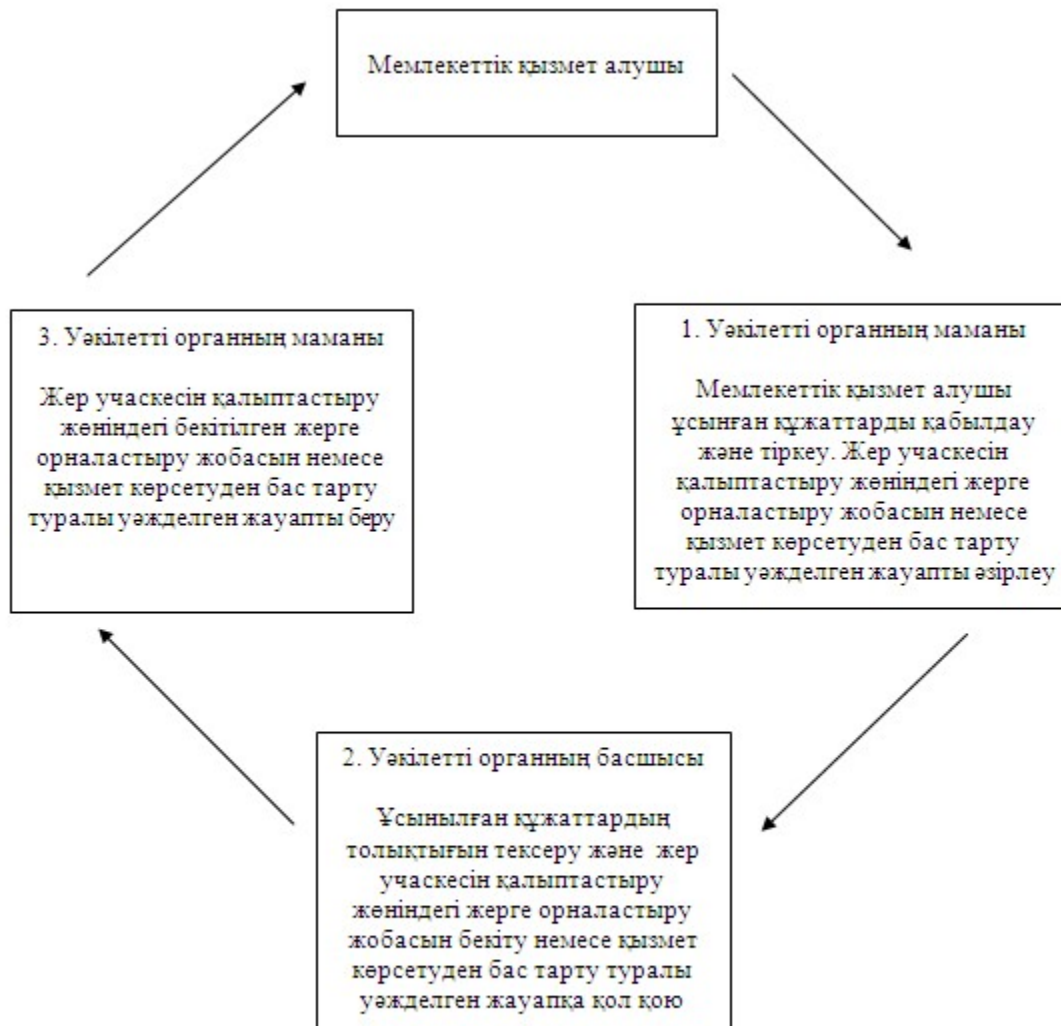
Мемлекеттік қызмет алушы

1. Уәкілетті органның маманы

Мемлекеттік қызмет алушы ұсынған құжаттарды қабылдау және тіркеу. Жер учаскесін қалыптастыру жөніндегі жерге орналастыру жобасын немесе қызмет көрсетуден бас тарту туралы уәжделген жауапты әзірлеу

2. Уәкілетті органның басшысы

Ұсынылған құжаттардың толықтығын тексеру және жер учаскесін қалыптастыру жөніндегі жерге орналастыру жобасын бекіту немесе қызмет көрсетуден бас тарту туралы уәжделген жауапқа қол қою

3. Уәкілетті органның маманы

Жер учаскесін қалыптастыру жөніндегі бекітілген жерге орналастыру жобасын немесе қызмет көрсетуден бас тарту туралы уәжделген жауапты беру